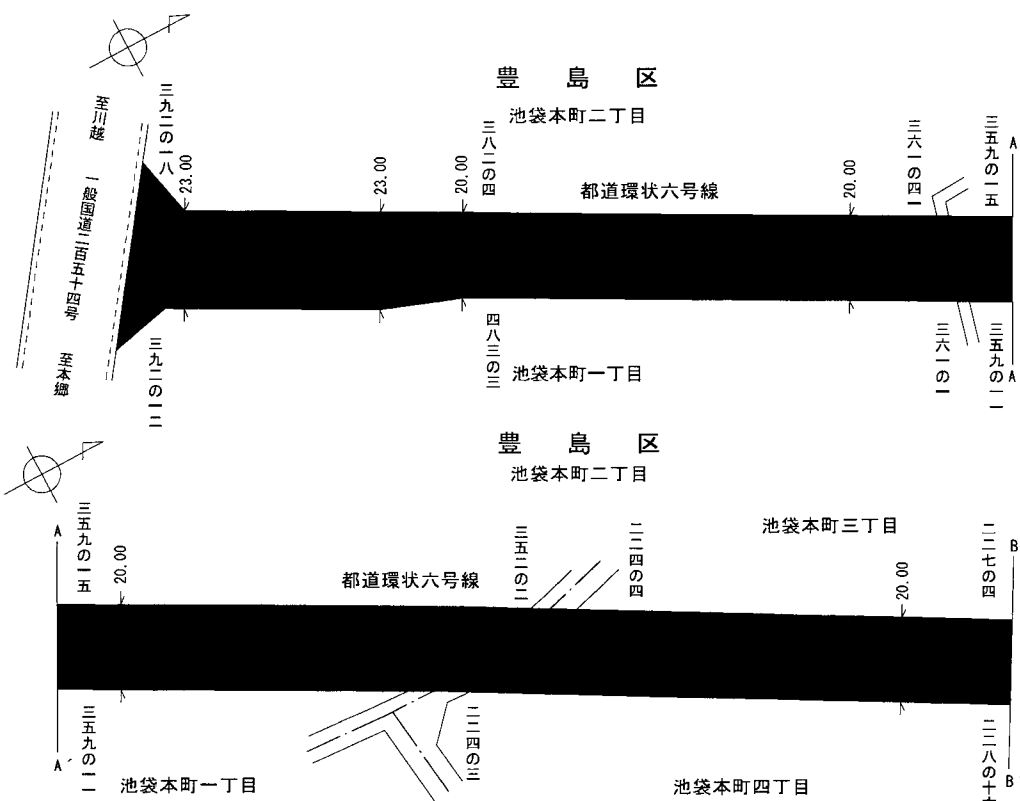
豊　島　区

池袋本町二丁目

至川越

一般国道二百五十四号

至本郷

三九二の一八

23.00

23.00

三八二の四

20.00

都道環状六号線

三六一の四

20.00

三五九の一五

A

三九二の二

四八三の三

池袋本町一丁目

三六一の一

三五九の一

A

豊　島　区

池袋本町二丁目

A

三五九の一五

20.00

都道環状六号線

三五二の二

二二四の四

池袋本町三丁目

20.00

二二七の四

B

三五九の一

A

二二四の三

池袋本町一丁目

池袋本町四丁目

二二八の十

B